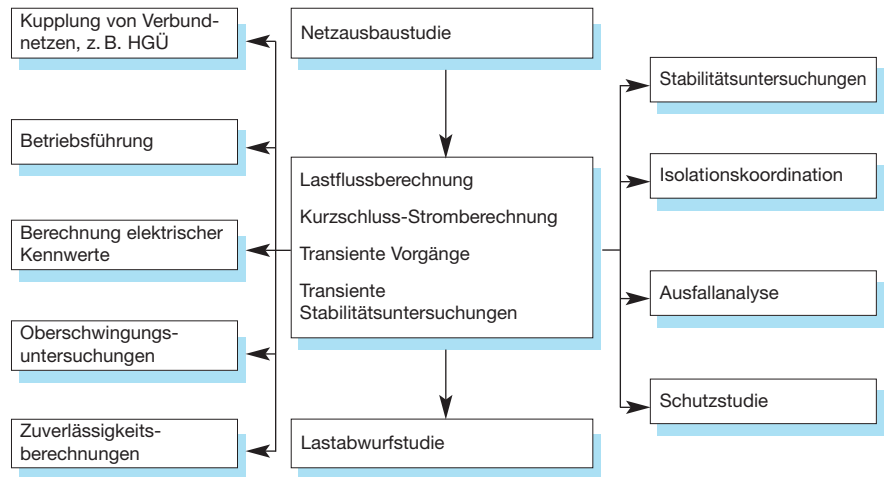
Kupplung von Verbundnetzen, z. B. HGÜ

Betriebsführung

Berechnung elektrischer Kennwerte

Oberschwingungsuntersuchungen

Zuverlässigkeitsberechnungen

Netzausbaustudie

Lastflussberechnung

Kurzschluss-Stromberechnung

Transiente Vorgänge

Transiente Stabilitätsuntersuchungen

Lastabwurfstudie

Stabilitätsuntersuchungen

Isolationskoordination

Ausfallanalyse

Schutzstudie